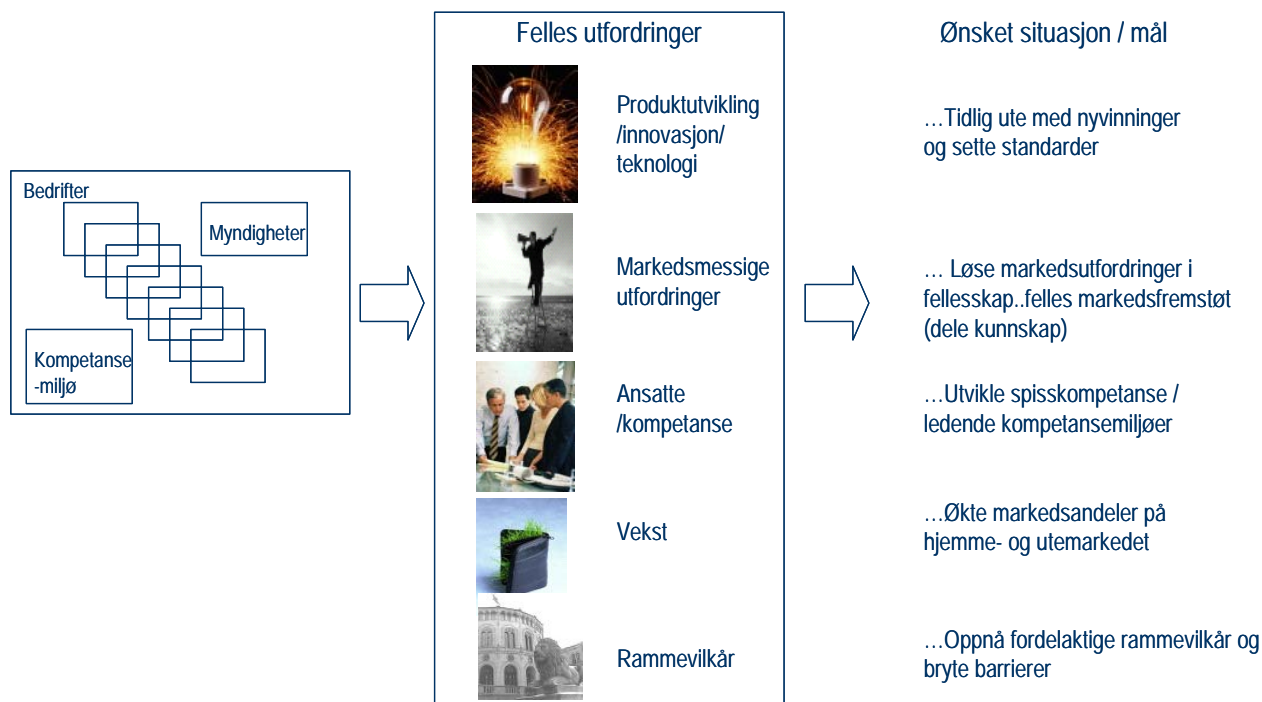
Bedrifter

Myndigheter

Kompetanse -miljø

Felles utfordringer

Produktutvikling /innovasjon/ teknologi

Markedsmessige utfordringer

Ansatte /kompetanse

Vekst

Rammevilkår

Ønsket situasjon / mål

…Tidlig ute med nyvinninger og sette standarder

… Løse markedsutfordringer i fellesskap..felles markedsfremstøt (dele kunnskap)

…Utvikle spisskompetanse / ledende kompetansemiljøer

…Økte markedsandeler på hjemme- og utemarkedet

…Oppnå fordelaktige rammevilkår og bryte barrierer